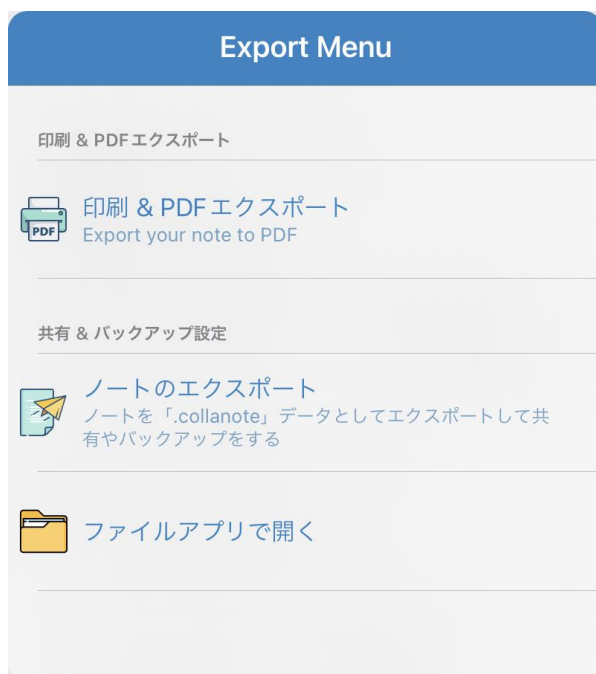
Export Menu

印刷 & PDFエクスポート

PDF

印刷 & PDFエクスポート
Export your note to PDF

共有 & バックアップ設定

ノートのエクスポート
ノートを「.collanote」データとしてエクスポートして共有やバックアップをする

ファイルアプリで開く